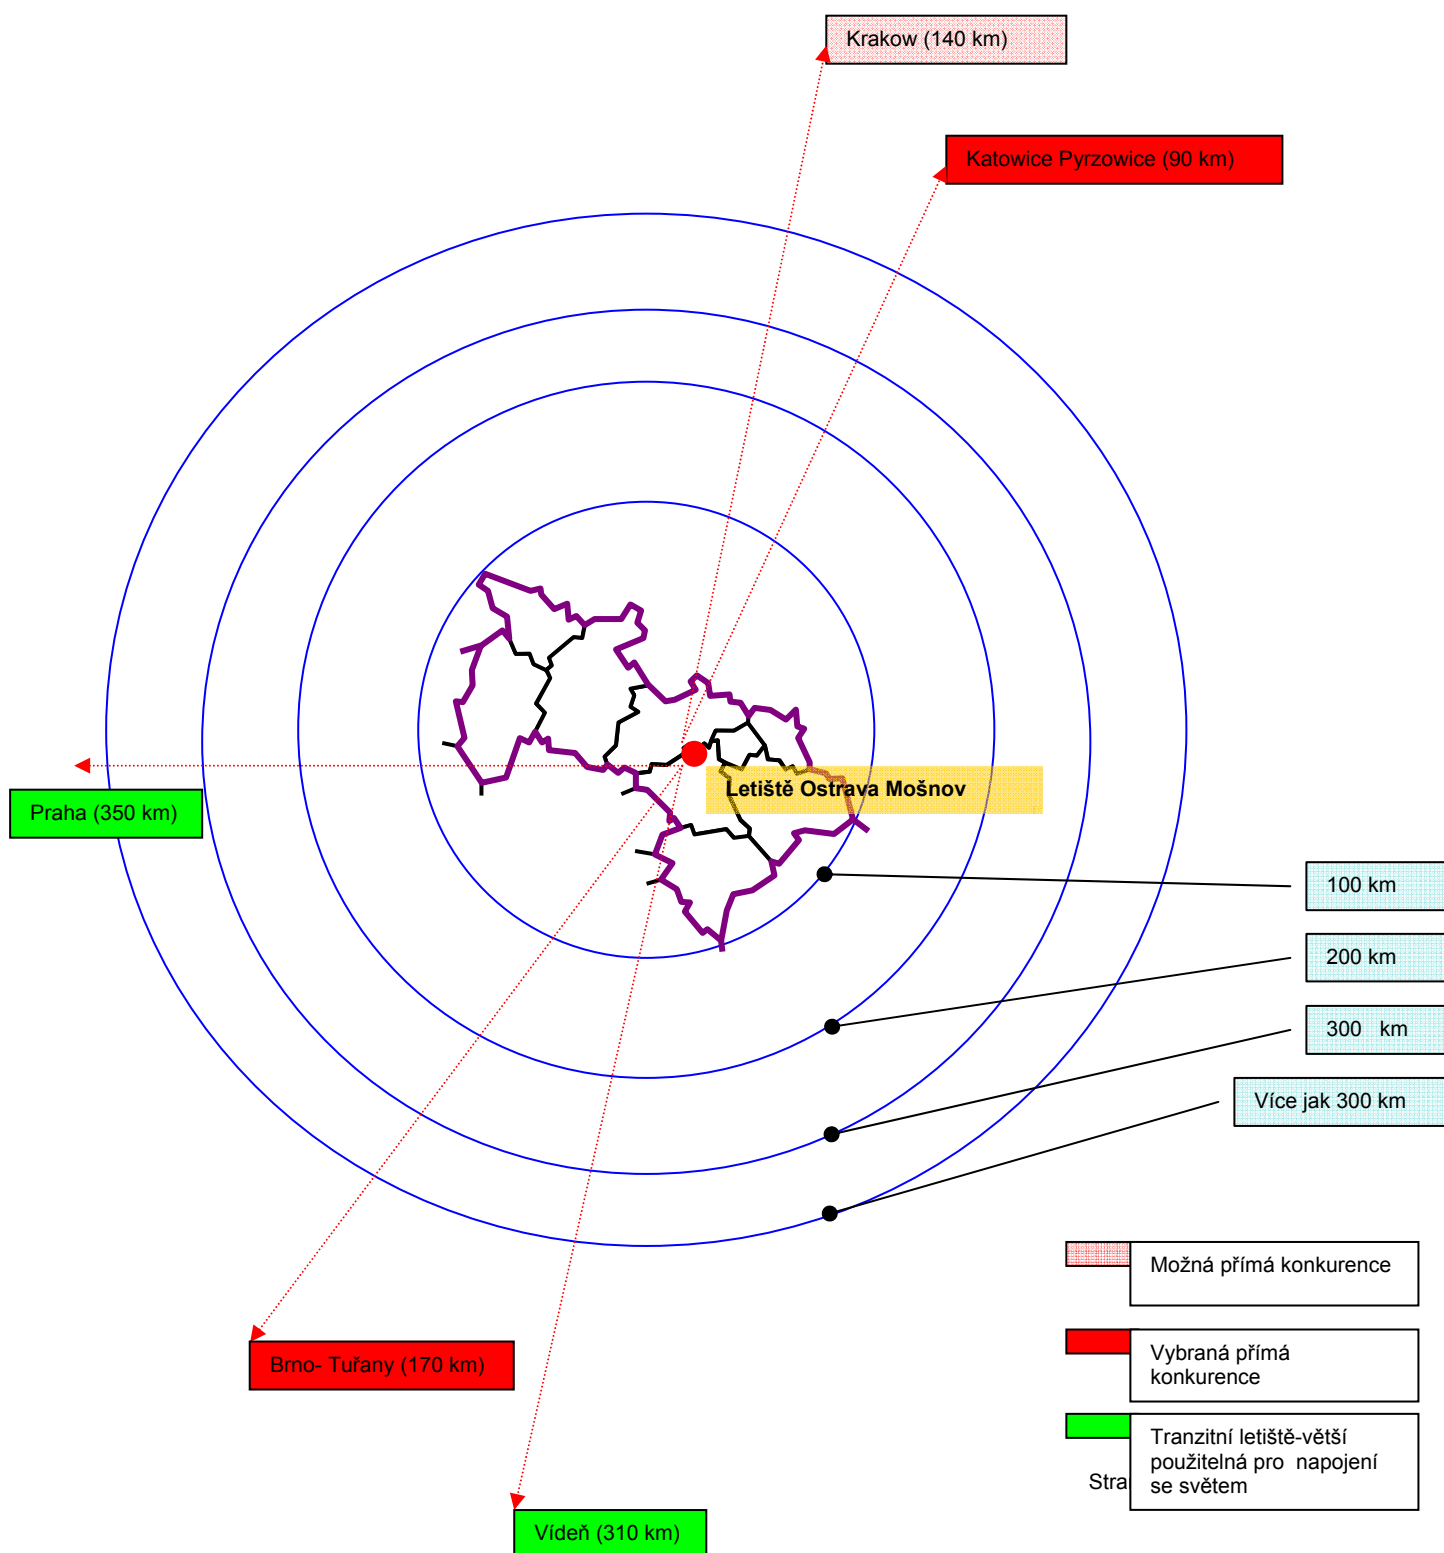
Krakow (140 km)

Katowice Pyrzowice (90 km)

Letiště Ostrava Mošnov

Praha (350 km)

100 km

200 km

300 km

Více jak 300 km

Možná přímá konkurence

Vybraná přímá konkurence

Tranzitní letiště-větší použitelná pro napojení se světem

Stra

Brno- Tuřany (170 km)

Vídeň (310 km)